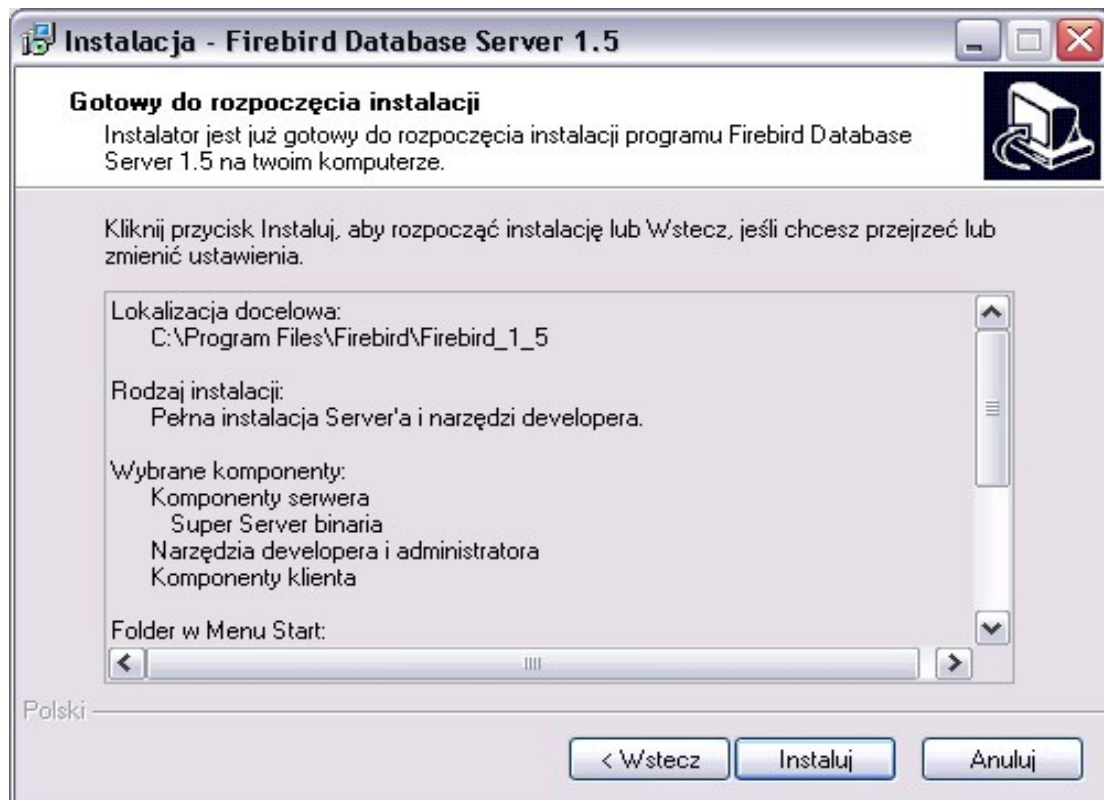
Instalacja - Firebird Database Server 1.5

Gotowy do rozpoczęcia instalacji
Instalator jest już gotowy do rozpoczęcia instalacji programu Firebird Database Server 1.5 na twoim komputerze.

Kliknij przycisk Instaluj, aby rozpocząć instalację lub Wstecz, jeśli chcesz przejrzeć lub zmienić ustawienia.

Lokalizacja docelowa:
C:\Program Files\Firebird\Firebird_1_5

Rodzaj instalacji:
Pełna instalacja Server'a i narzędzi developera.

Wybrane komponenty:
Komponenty serwera
Super Server binaria
Narzędzia developera i administratora
Komponenty klienta

Folder w Menu Start:

Polski

< Wstecz
Instaluj
Anuluj